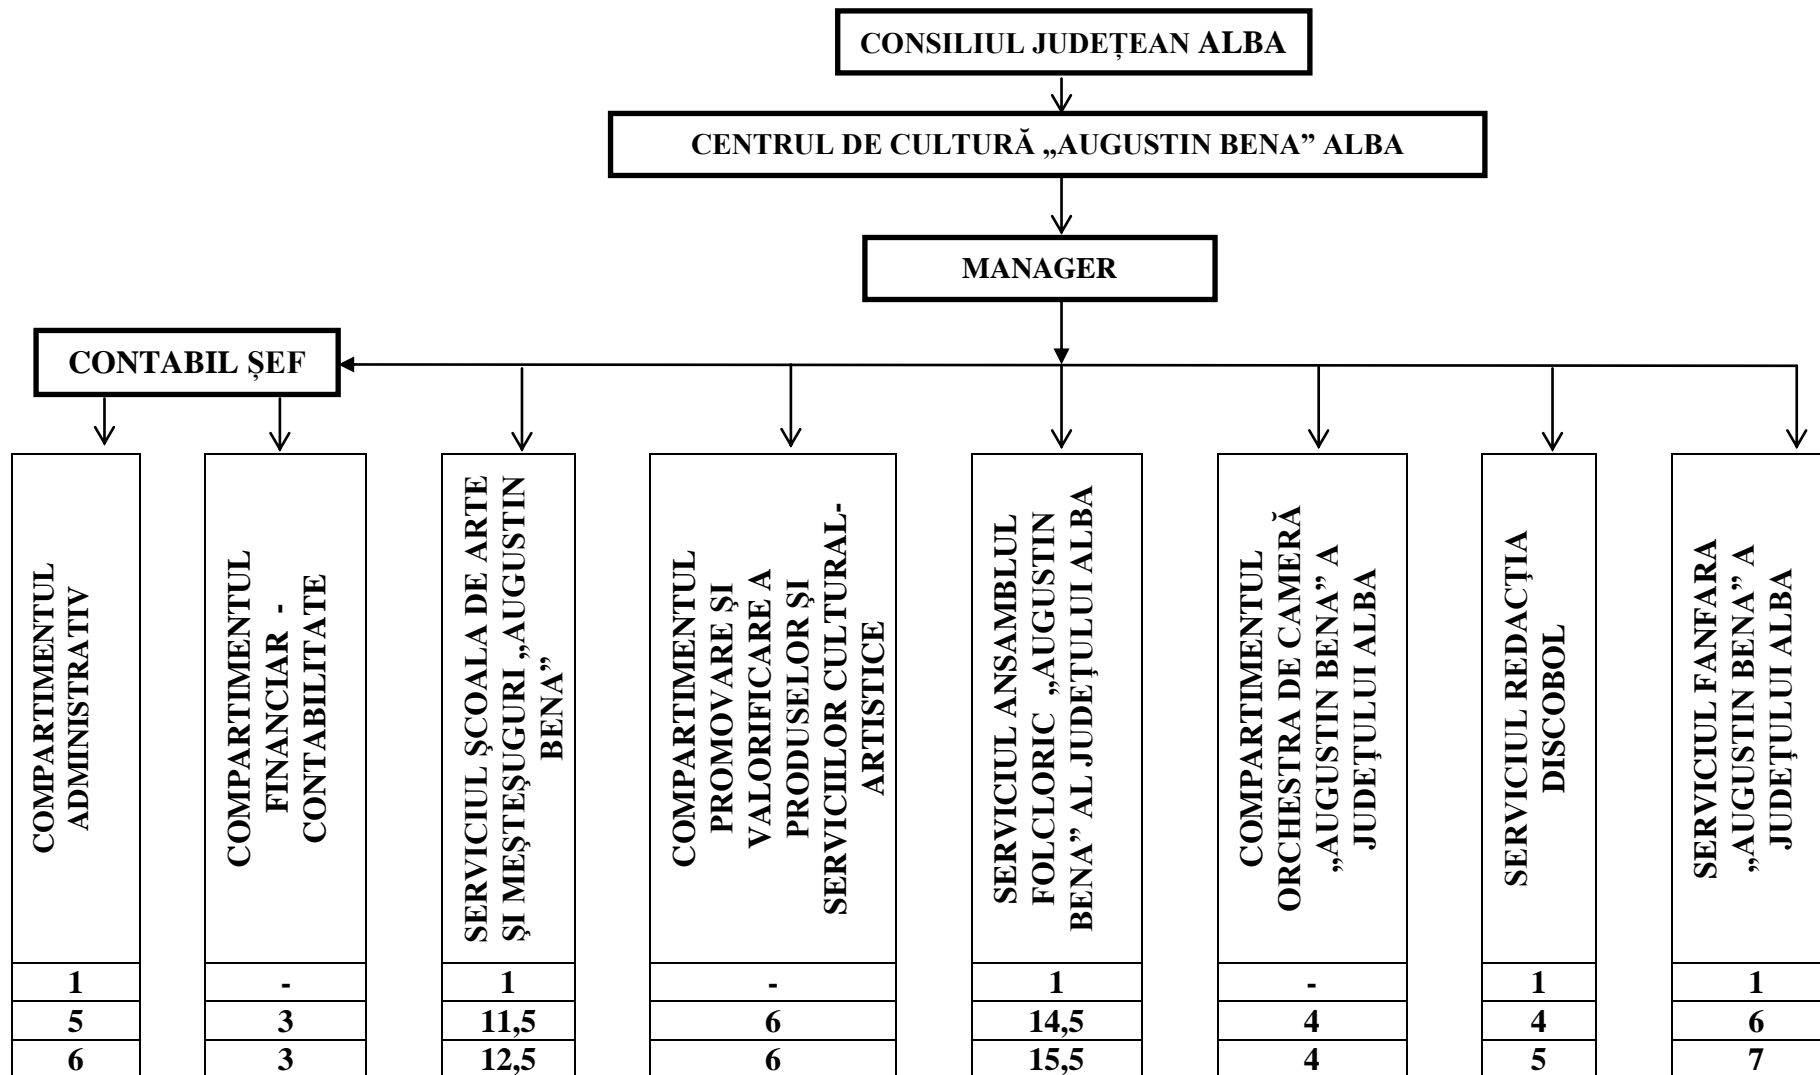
CONSILIUL JUDEȚEAN ALBA

CENTRUL DE CULTURĂ „AUGUSTIN BENA" ALBA

MANAGER

CONTABIL ȘEF

COMPARTIMENTUL ADMINISTRATIV
1
5
6

COMPARTIMENTUL FINANCIAR - CONTABILITATE
-
3
3

SERVICIUL ȘCOALA DE ARTE ȘI MEȘTEȘUGURI „AUGUSTIN BENA"
1
11,5
12,5

COMPARTIMENTUL PROMOVARE ȘI VALORIFICARE A PRODUSELOR ȘI SERVICIILOR CULTURAL-ARTISTICE
-
6
6

SERVICIUL ANSAMBLUL FOLCLORIC „AUGUSTIN BENA" AL JUDEȚULUI ALBA
1
14,5
15,5

COMPARTIMENTUL ORCHESTRA DE CAMERĂ „AUGUSTIN BENA" A JUDEȚULUI ALBA
-
4
4

SERVICIUL REDACȚIA DISCOBOL
1
4
5

SERVICIUL FANFARA „AUGUSTIN BENA" A JUDEȚULUI ALBA
1
6
7